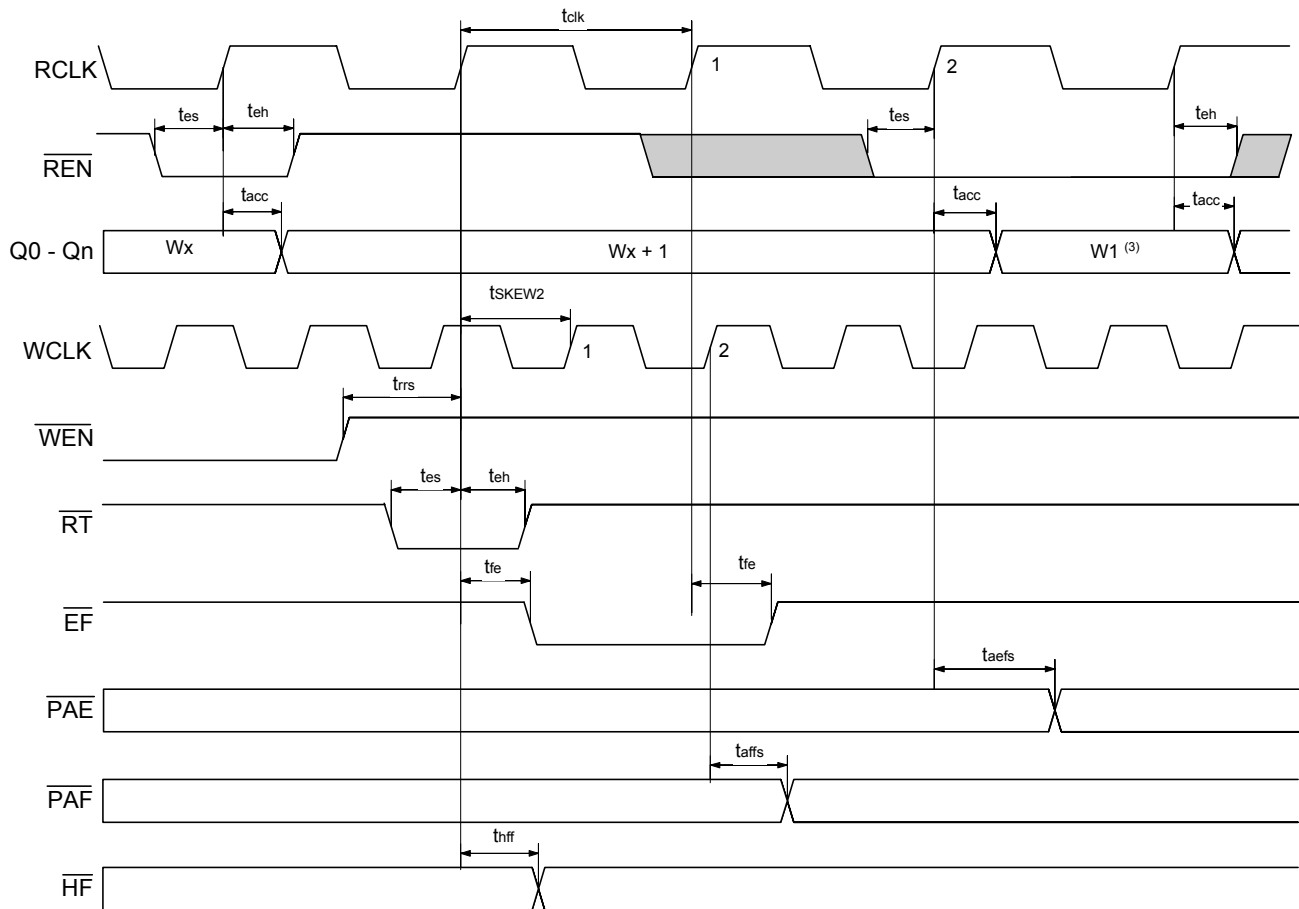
$t_{clk}$

RCLK

1

2

$t_{es}$ $t_{eh}$ $t_{es}$ $t_{eh}$

$\overline{REN}$

$t_{acc}$ $t_{acc}$ $t_{acc}$

Q0 - Qn

Wx

Wx + 1

W1 $^{(3)}$

$t_{SKEW2}$

WCLK

1

2

$t_{rrs}$

$\overline{WEN}$

$t_{es}$ $t_{eh}$

$\overline{RT}$

$t_{fe}$ $t_{fe}$

$\overline{EF}$

$t_{aefs}$

$\overline{PAE}$

$t_{affs}$

$\overline{PAF}$

$t_{hff}$

$\overline{HF}$